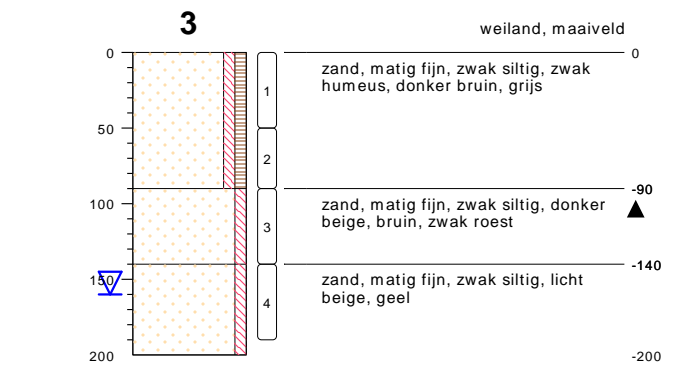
3

weiland, maaiveld

0
50
100
150
200

1
2
3
4

0

zand, matig fijn, zwak siltig, zwak humeus, donker bruin, grijs

-90

zand, matig fijn, zwak siltig, donker beige, bruin, zwak roest

-140

zand, matig fijn, zwak siltig, licht beige, geel

-200